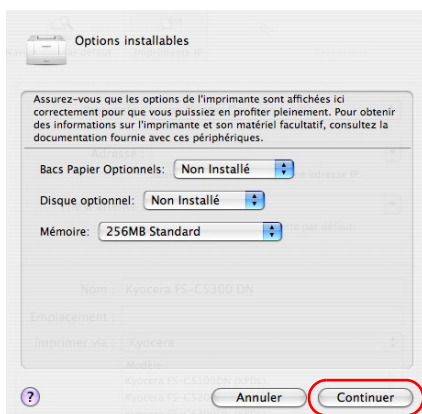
Options installables

Assurez-vous que les options de l'imprimante sont affichées ici correctement pour que vous puissiez en profiter pleinement. Pour obtenir des informations sur l'imprimante et son matériel facultatif, consultez la documentation fournie avec ces périphériques.

Bacs Papier Optionnels: Non Installé

Disque optionnel: Non Installé

Mémoire: 256MB Standard

Nom : Kyocera FS-C5300 DN

Emplacement :

Imprimer via : Kyocera

?

Annuler

Continuer